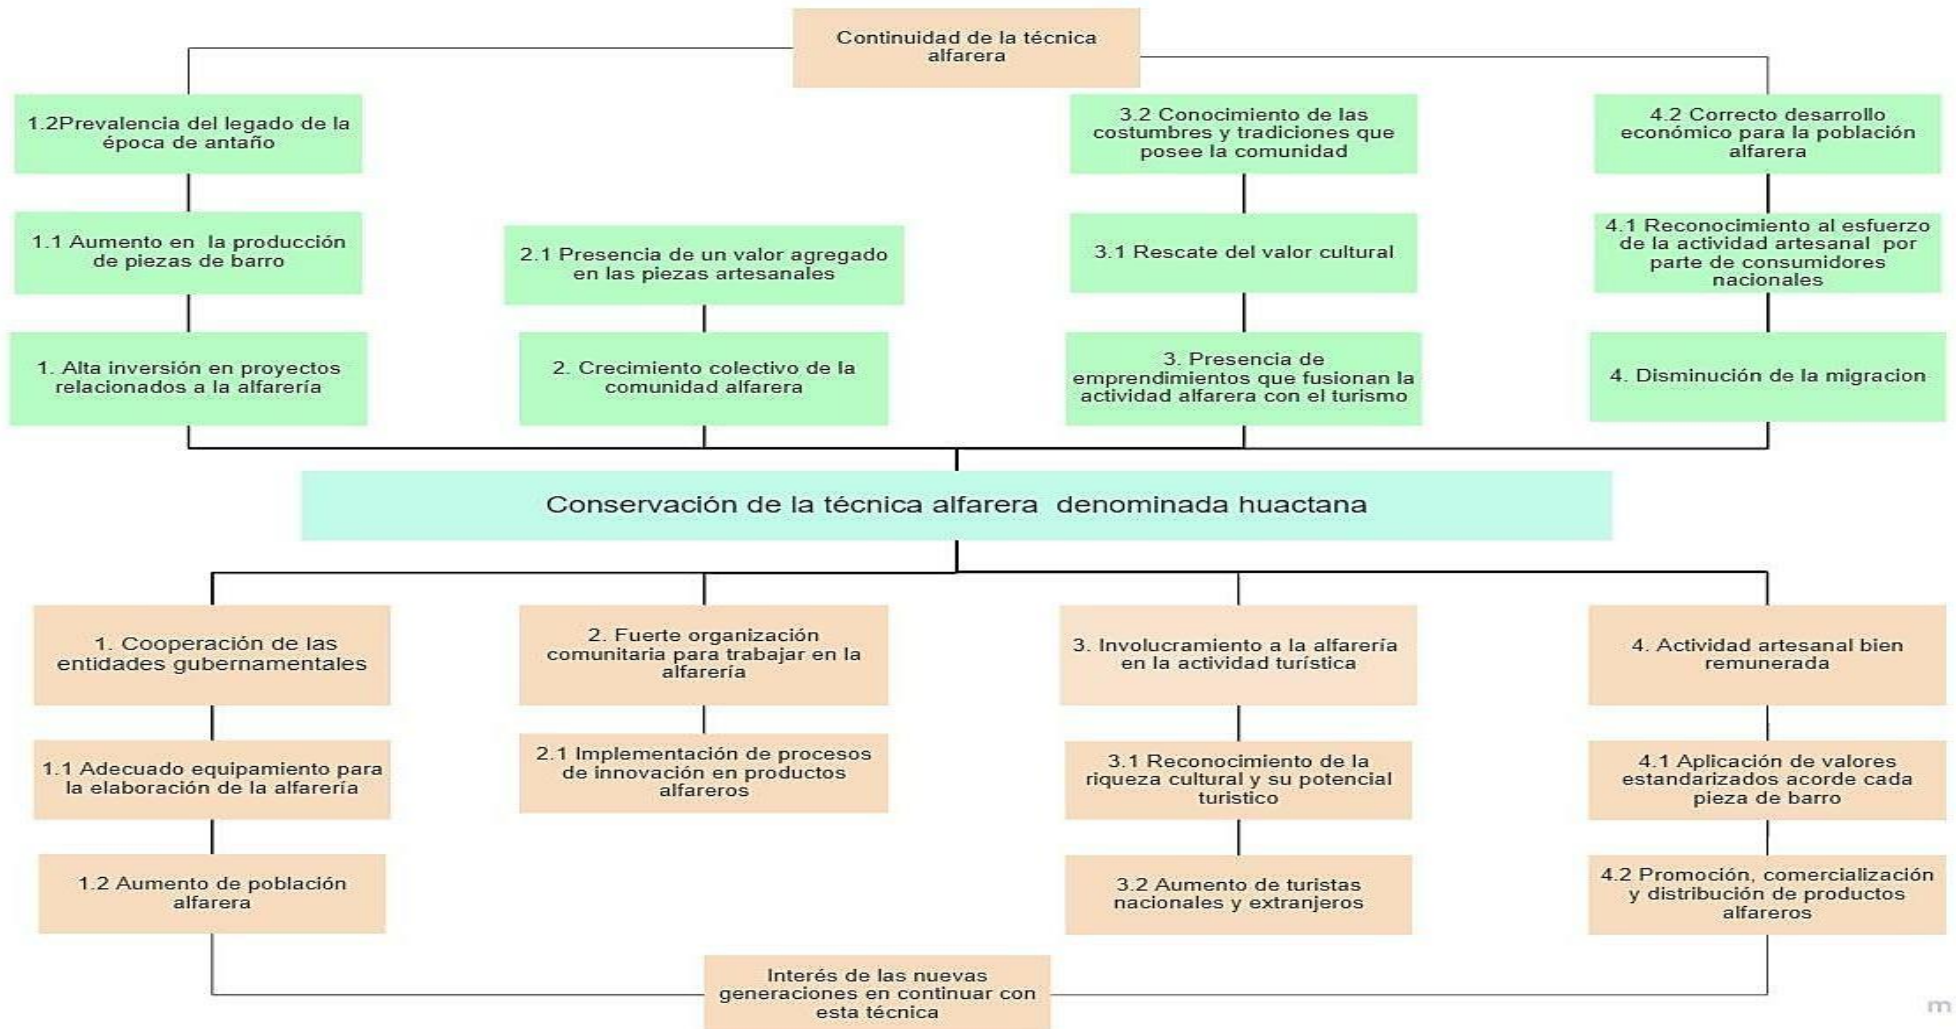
Continuidad de la técnica alfarera

1.2Prevalencia del legado de la época de antaño

1.1 Aumento en la producción de piezas de barro

1. Alta inversión en proyectos relacionados a la alfarería

2.1 Presencia de un valor agregado en las piezas artesanales

2. Crecimiento colectivo de la comunidad alfarera

3.2 Conocimiento de las costumbres y tradiciones que posee la comunidad

3.1 Rescate del valor cultural

3. Presencia de emprendimientos que fusionan la actividad alfarera con el turismo

4.2 Correcto desarrollo económico para la población alfarera

4.1 Reconocimiento al esfuerzo de la actividad artesanal por parte de consumidores nacionales

4. Disminución de la migracion

Conservación de la técnica alfarera denominada huactana

1. Cooperación de las entidades gubernamentales

1.1 Adecuado equipamiento para la elaboración de la alfarería

1.2 Aumento de población alfarera

2. Fuerte organización comunitaria para trabajar en la alfarería

2.1 Implementación de procesos de innovación en productos alfareros

3. Involucramiento a la alfarería en la actividad turística

3.1 Reconocimiento de la riqueza cultural y su potencial turistico

3.2 Aumento de turistas nacionales y extranjeros

4. Actividad artesanal bien remunerada

4.1 Aplicación de valores estandarizados acorde cada pieza de barro

4.2 Promoción, comercialización y distribución de productos alfareros

Interés de las nuevas generaciones en continuar con esta técnica

m